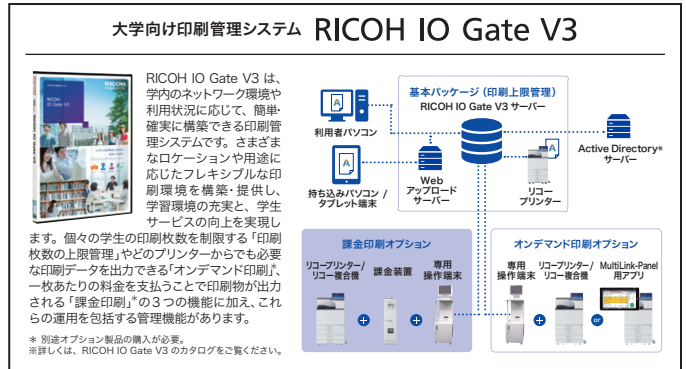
大学向け印刷管理システム RICOH IO Gate V3

RICOH IO Gate V3 は、学内のネットワーク環境や利用状況に応じて、簡単・確実に構築できる印刷管理システムです。さまざまなロケーションや用途に応じたフレキシブルな印刷環境を構築・提供し、学習環境の充実と、学生サービスの向上を実現します。個々の学生の印刷枚数を制限する「印刷枚数の上限管理」やどのプリンターからでも必要な印刷データを出力できる「オンデマンド印刷」*、一枚あたりの料金を支払うことで印刷物が出力される「課金印刷」*の３つの機能に加え、これらの運用を包括する管理機能があります。

＊ 別途オプション製品の購入が必要。
※詳しくは、RICOH IO Gate V3 のカタログをご覧ください。

RICOH IO Gate V3

利用者パソコン

持ち込みパソコン／タブレット端末

基本パッケージ（印刷上限管理）
RICOH IO Gate V3 サーバー

Web アップロード サーバー

リコー プリンター

Active Directory® サーバー

課金印刷オプション
リコープリンター／リコー複合機
課金装置
専用操作端末

オンデマンド印刷オプション
専用操作端末
リコープリンター／リコー複合機
MultiLink-Panel 用アプリ
or